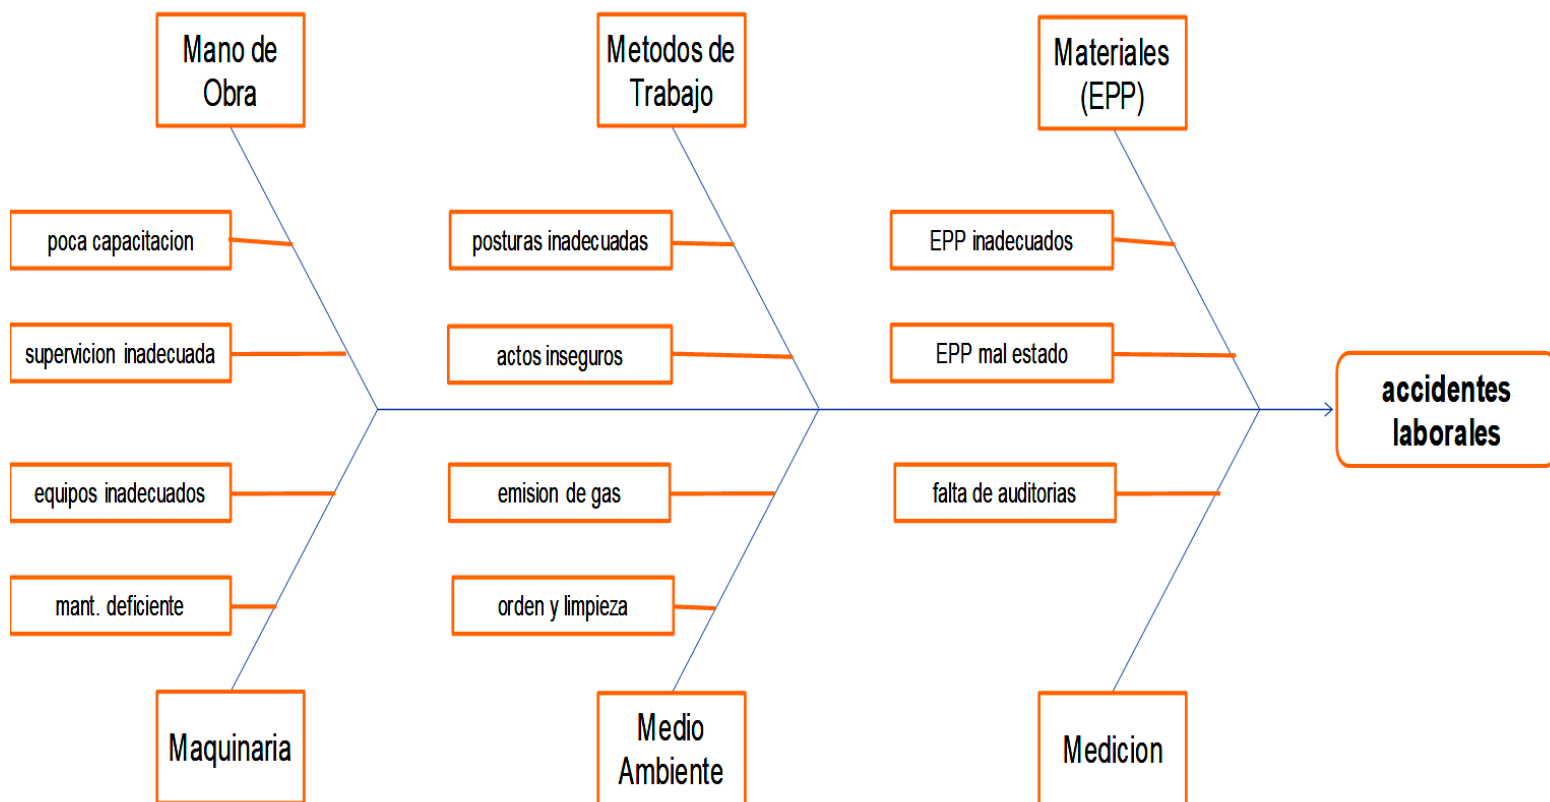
Mano de Obra

Metodos de Trabajo

Materiales (EPP)

poca capacitacion

supervicion inadecuada

posturas inadecuadas

actos inseguros

EPP inadecuados

EPP mal estado

accidentes laborales

equipos inadecuados

mant. deficiente

emision de gas

orden y limpieza

falta de auditorias

Maquinaria

Medio Ambiente

Medicion